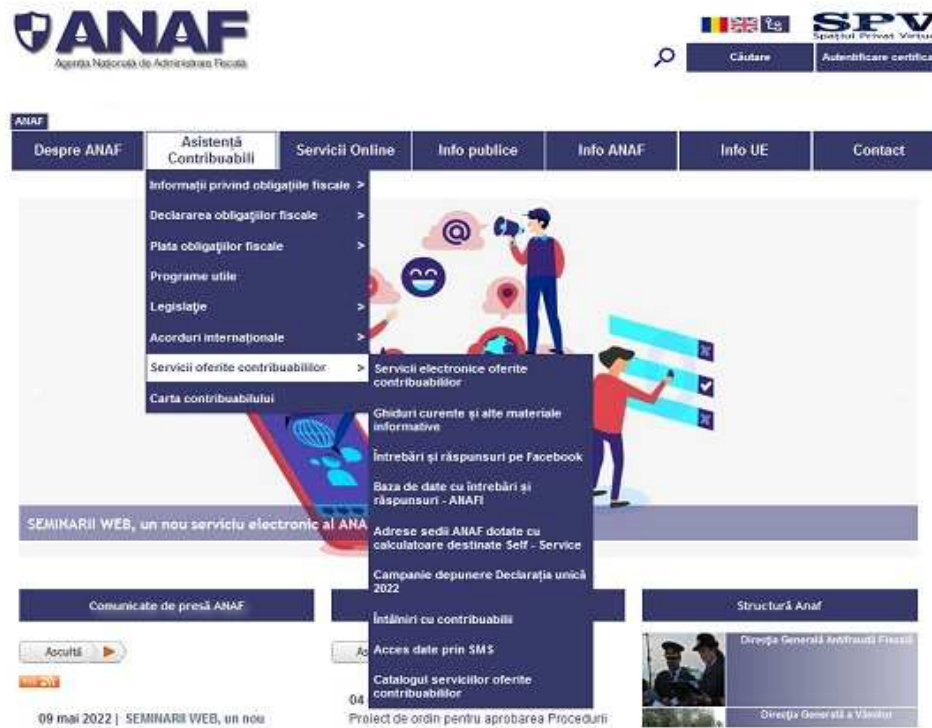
ANAF
Agenția Națională de Administrare Fiscală

SPV
Spațiul Privat Virtual

Căutare
Autentificare certifica

ANAF

Despre ANAF
Asistență Contribuabili
Servicii Online
Info publice
Info ANAF
Info UE
Contact

Informații privind obligațiile fiscale >
Declararea obligațiilor fiscale >
Plata obligațiilor fiscale >
Programe utile
Legislație >
Acorduri internaționale >
Servicii oferite contribuabililor >
Carta contribuabilului

Servicii electronice oferite contribuabililor
Ghiduri curente și alte materiale informative
Întrebări și răspunsuri pe Facebook
Baza de date cu întrebări și răspunsuri - ANAFI
Adrese sedii ANAF dotate cu calculatoare destinate Self - Service
Campanie depunere Declarația unică 2022
Întâlniri cu contribuabilii
Acces date prin SMS
Catalogul serviciilor oferite contribuabililor

SEMINARII WEB, un nou serviciu electronic al ANA

Comunicate de presă ANAF
Structură Anaf

Ascultă
RSS
09 mai 2022 | SEMINARII WEB, un nou

Ac
04
Proiect de ordin pentru aprobarea Procedurii

Direcția Generală Antifraudă Fiscală
Direcția Generală a Vămilor